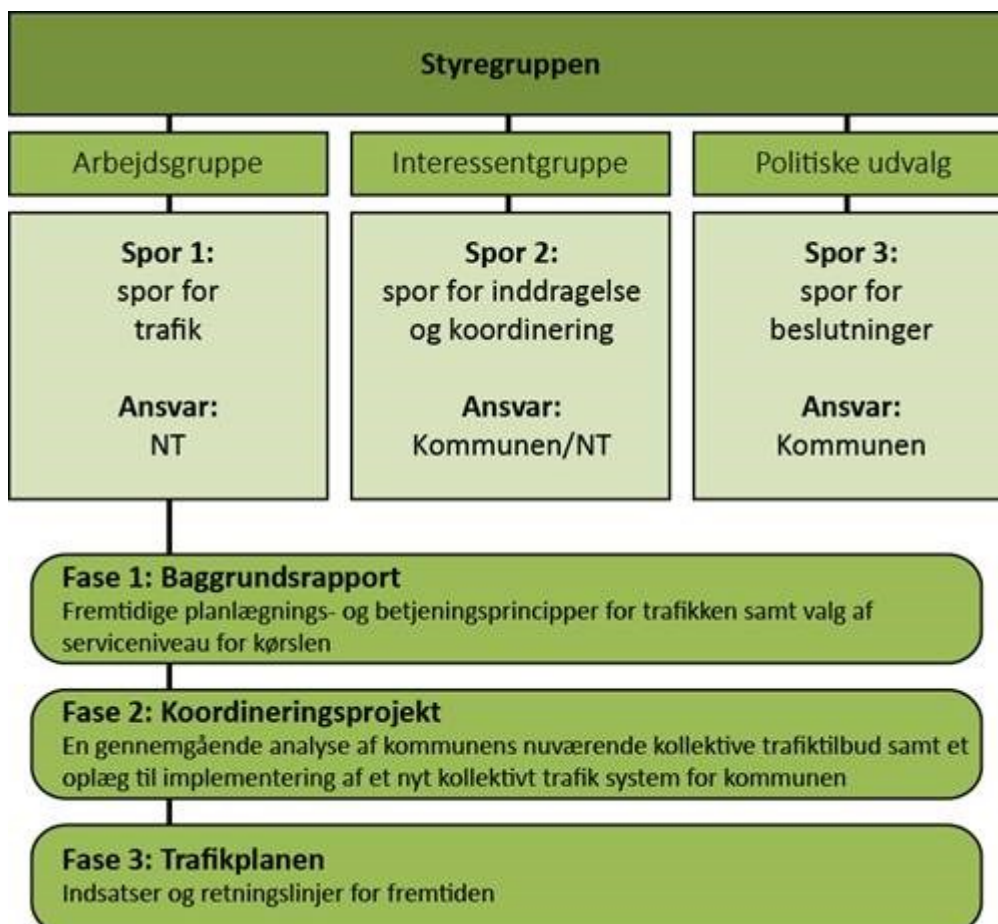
Styregruppen

Arbejdsgruppe

Interessentgruppe

Politiske udvalg

Spor 1:
spor for
trafik

Ansvar:
NT

Spor 2:
spor for inddragelse
og koordinering

Ansvar:
Kommunen/NT

Spor 3:
spor for
beslutninger

Ansvar:
Kommunen

Fase 1: Baggrundsrapport
Fremtidige planlægnings- og betjeningsprincipper for trafikken samt valg af serviceniveau for kørslen

Fase 2: Koordineringsprojekt
En gennemgående analyse af kommunens nuværende kollektive trafiktilbud samt et oplæg til implementering af et nyt kollektivt trafik system for kommunen

Fase 3: Trafikplanen
Indsatser og retningslinjer for fremtiden